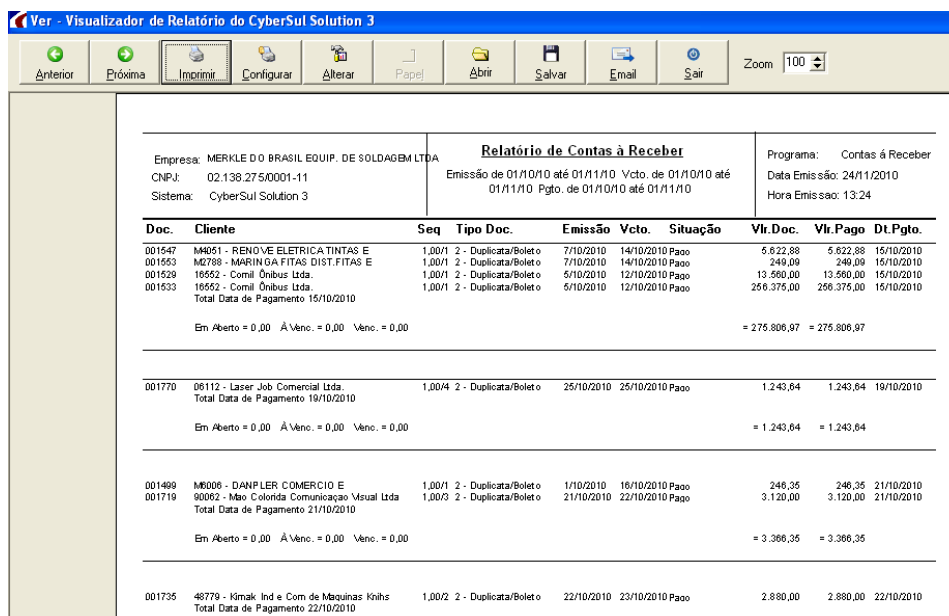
Ver - Visualizador de Relatório do CyberSul Solution 3

Anterior Próxima Imprimir Configurar Alterar Papel Abrir Salvar Email Sair Zoom 100

Empresa: MERKLE DO BRASIL EQUIP. DE SOLDAGEM LTDA
CNPJ: 02.138.275/0001-11
Sistema: CyberSul Solution 3

Relatório de Contas à Receber
Emissão de 01/10/10 até 01/11/10 Vcto. de 01/10/10 até 01/11/10 Pgto. de 01/10/10 até 01/11/10

Programa: Contas á Receber
Data Emissão: 24/11/2010
Hora Emissão: 13:24

| Doc. | Cliente | Seq | Tipo Doc. | Emissão | Vcto. | Situação | Vlr.Doc. | Vlr.Pago | Dt.Pgto. |
|---|---|---|---|---|---|---|---|---|---|
| 001547 | M4051 - RENOVE ELETRICA TINTAS E | 1,00/1 | 2 - Duplicata/Boleto | 7/10/2010 | 14/10/2010 | Pago | 5.622,88 | 5.622,88 | 15/10/2010 |
| 001553 | M2788 - MARINGA FITAS DIST.FITAS E | 1,00/1 | 2 - Duplicata/Boleto | 7/10/2010 | 14/10/2010 | Pago | 249,09 | 249,09 | 15/10/2010 |
| 001529 | 16552 - Comil Ônibus Ltda. | 1,00/1 | 2 - Duplicata/Boleto | 5/10/2010 | 12/10/2010 | Pago | 13.560,00 | 13.560,00 | 15/10/2010 |
| 001533 | 16552 - Comil Ônibus Ltda. | 1,00/1 | 2 - Duplicata/Boleto | 5/10/2010 | 12/10/2010 | Pago | 256.375,00 | 256.375,00 | 15/10/2010 |

Total Data de Pagamento 15/10/2010

Em Aberto = 0,00 À Venc. = 0,00 Venc. = 0,00 = 275.806,97 = 275.806,97

| 001770 | 06112 - Laser Job Comercial Ltda. | 1,00/4 | 2 - Duplicata/Boleto | 25/10/2010 | 25/10/2010 | Pago | 1.243,64 | 1.243,64 | 19/10/2010 |
|---|---|---|---|---|---|---|---|---|---|

Total Data de Pagamento 19/10/2010

Em Aberto = 0,00 À Venc. = 0,00 Venc. = 0,00 = 1.243,64 = 1.243,64

| 001499 | M6006 - DANPLER COMERCIO E | 1,00/1 | 2 - Duplicata/Boleto | 1/10/2010 | 16/10/2010 | Pago | 246,35 | 246,35 | 21/10/2010 |
|---|---|---|---|---|---|---|---|---|---|
| 001719 | 90062 - Mao Colorida Comunicaçao Visual Ltda | 1,00/3 | 2 - Duplicata/Boleto | 21/10/2010 | 22/10/2010 | Pago | 3.120,00 | 3.120,00 | 21/10/2010 |

Total Data de Pagamento 21/10/2010

Em Aberto = 0,00 À Venc. = 0,00 Venc. = 0,00 = 3.366,35 = 3.366,35

| 001735 | 48779 - Kimak Ind e Com de Maquinas Knihs | 1,00/2 | 2 - Duplicata/Boleto | 22/10/2010 | 23/10/2010 | Pago | 2.880,00 | 2.880,00 | 22/10/2010 |
|---|---|---|---|---|---|---|---|---|---|

Total Data de Pagamento 22/10/2010